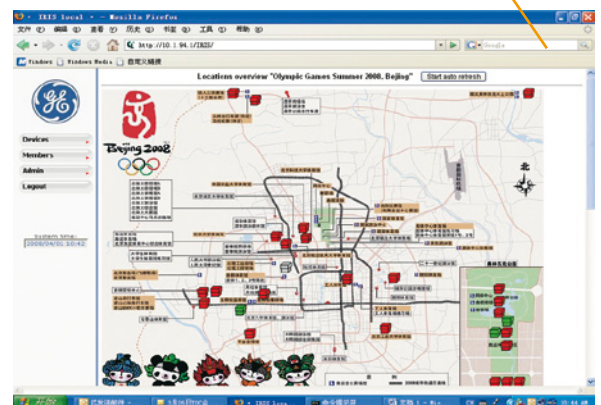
IXIS local - Mozilla Firefox

文件 (F) 编辑 (E) 查看 (V) 历史 (S) 书签 (B) 工具 (T) 帮助 (H)

http://10.1.94.1/IXIS/

Google

Windows Windows Media 自定义链接

Locations overview "Olympic Games Summer 2008, Beijing"

Start auto refresh

Devices

Members

Admin

Logout

System time:

2008/04/01 10:42

Beijing 2008

北

奥林匹克公园